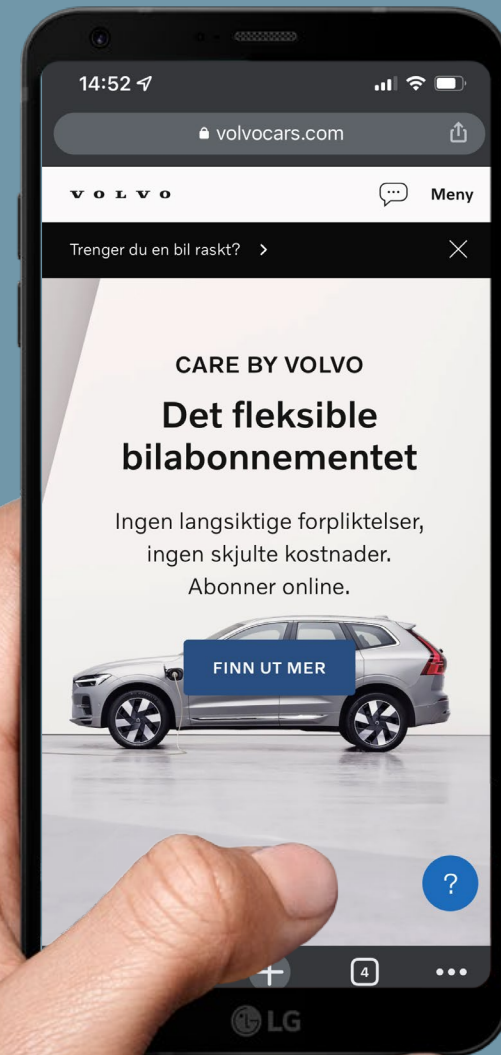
14:52

volvocars.com

VOLVO

Meny

Trenger du en bil raskt? >

CARE BY VOLVO

Det fleksible bilabonnementet

Ingen langsiktige forpliktelser, ingen skjulte kostnader. Abonner online.

FINN UT MER

?

4

LG